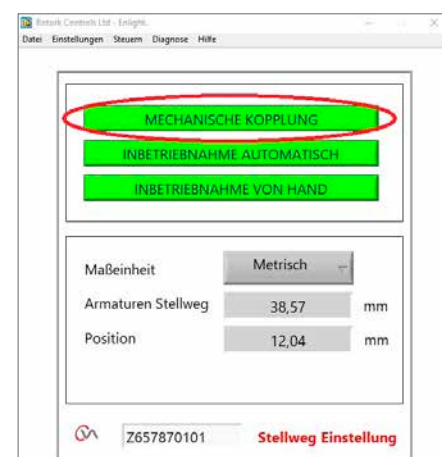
Rotork Controls Ltd - Enlight.

Datei Einstellungen Steuern Diagnose Hilfe

MECHANISCHE KOPPLUNG

INBETRIEBNAHME AUTOMATISCH

INBETRIEBNAHME VON HAND

Maßeinheit | Metrisch

Armaturen Stellweg | 38,57 | mm

Position | 12,04 | mm

Z657870101 Stellweg Einstellung